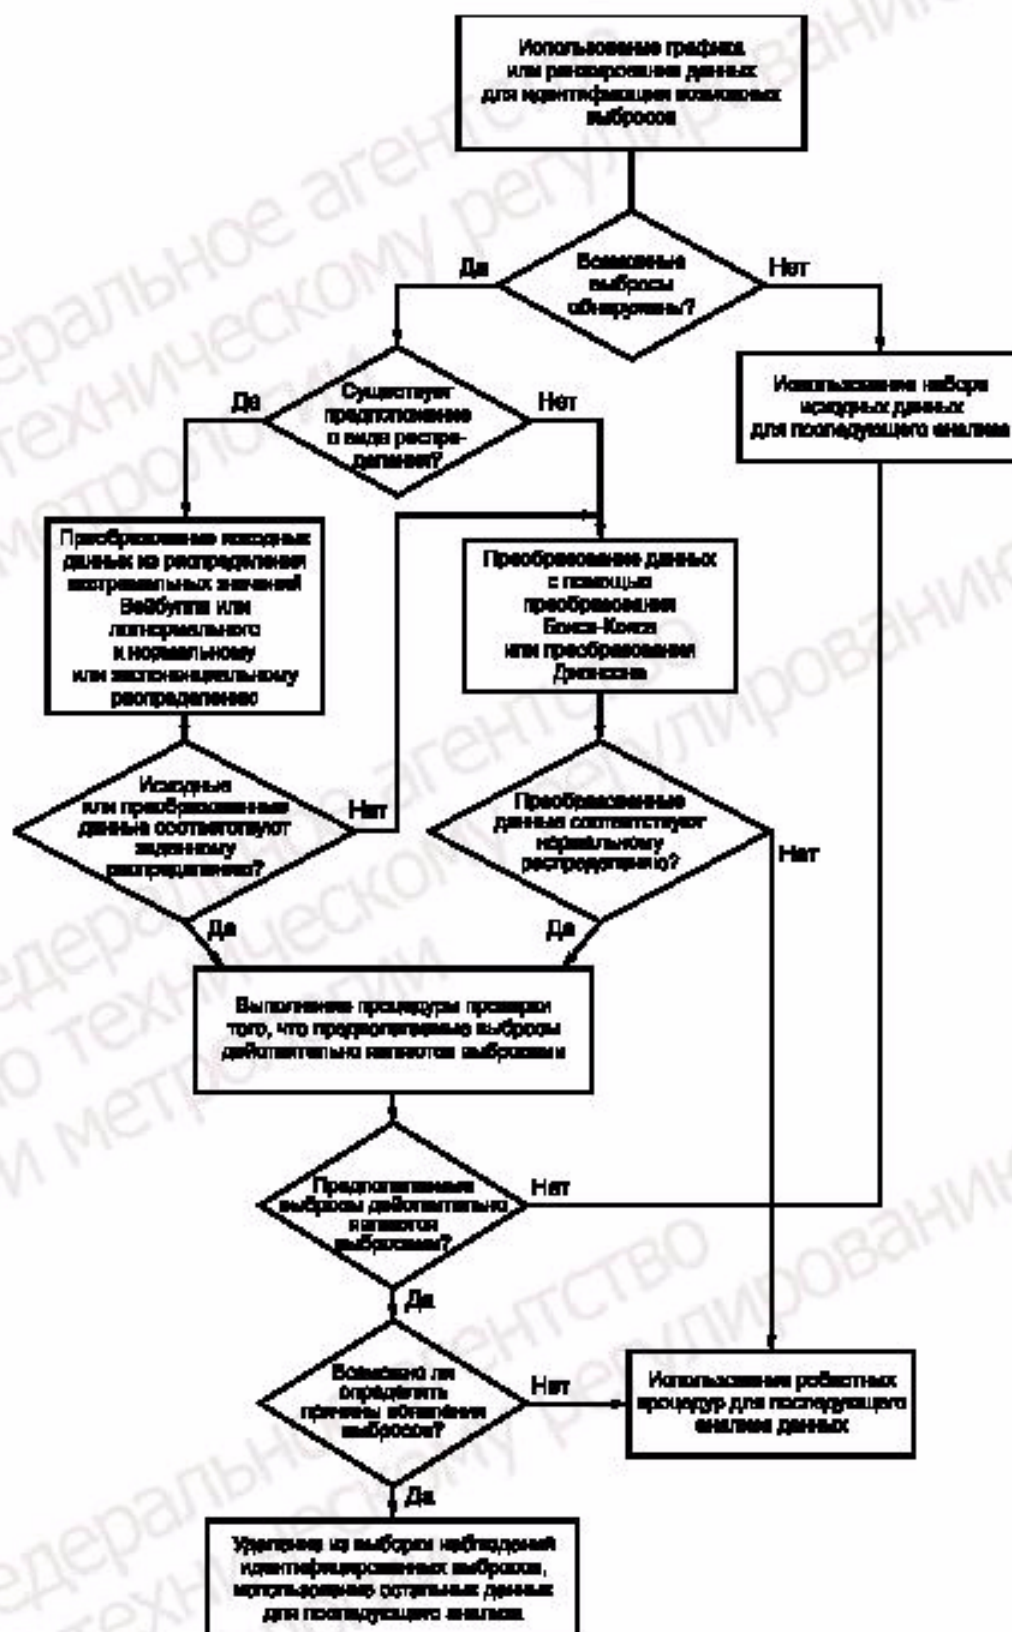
Использование графика или ранжирования данных для идентификации возможных выбросов

Возможные выбросы обнаружены?

Да

Нет

Использование набора исходных данных для последующего анализа

Существует предположение о виде распределения?

Да

Нет

Преобразование исходных данных из распределения экстремальных значений Вейбулла или логнормального к нормальному или экспоненциальному распределению

Преобразование данных с помощью преобразования Бокса-Кокса или преобразования Джонсона

Исходные или преобразованные данные соответствуют заданному распределению?

Нет

Да

Преобразованные данные соответствуют нормальному распределению?

Нет

Да

Выполнение процедуры проверки того, что предполагаемые выбросы действительно являются выбросами

Предполагаемые выбросы действительно являются выбросами?

Нет

Да

Возможно ли определить причины появления выбросов?

Нет

Использование робастных процедур для последующего анализа данных

Да

Удаление из выборки наблюдений идентифицированных выбросов, использование остальных данных для последующего анализа

Федеральное агентство по техническому регулированию и метрологии